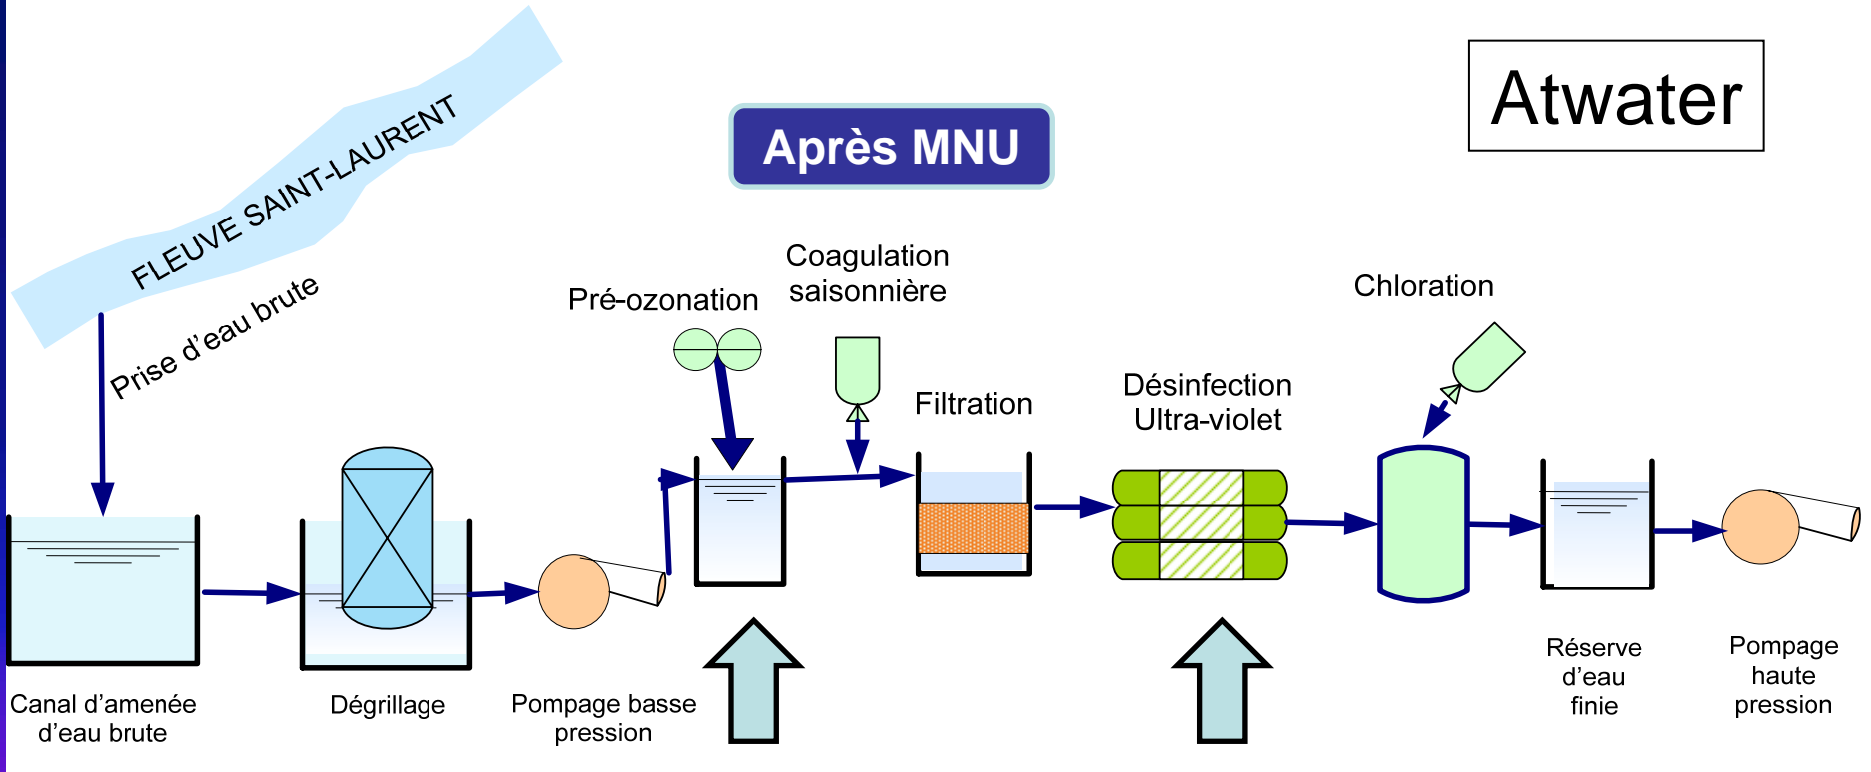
Atwater

Après MNU

FLEUVE SAINT-LAURENT

Prise d'eau brute

Pré-ozonation

Coagulation saisonnière

Chloration

Filtration

Désinfection Ultra-violet

Canal d'amenée d'eau brute

Dégrillage

Pompage basse pression

Réserve d'eau finie

Pompage haute pression